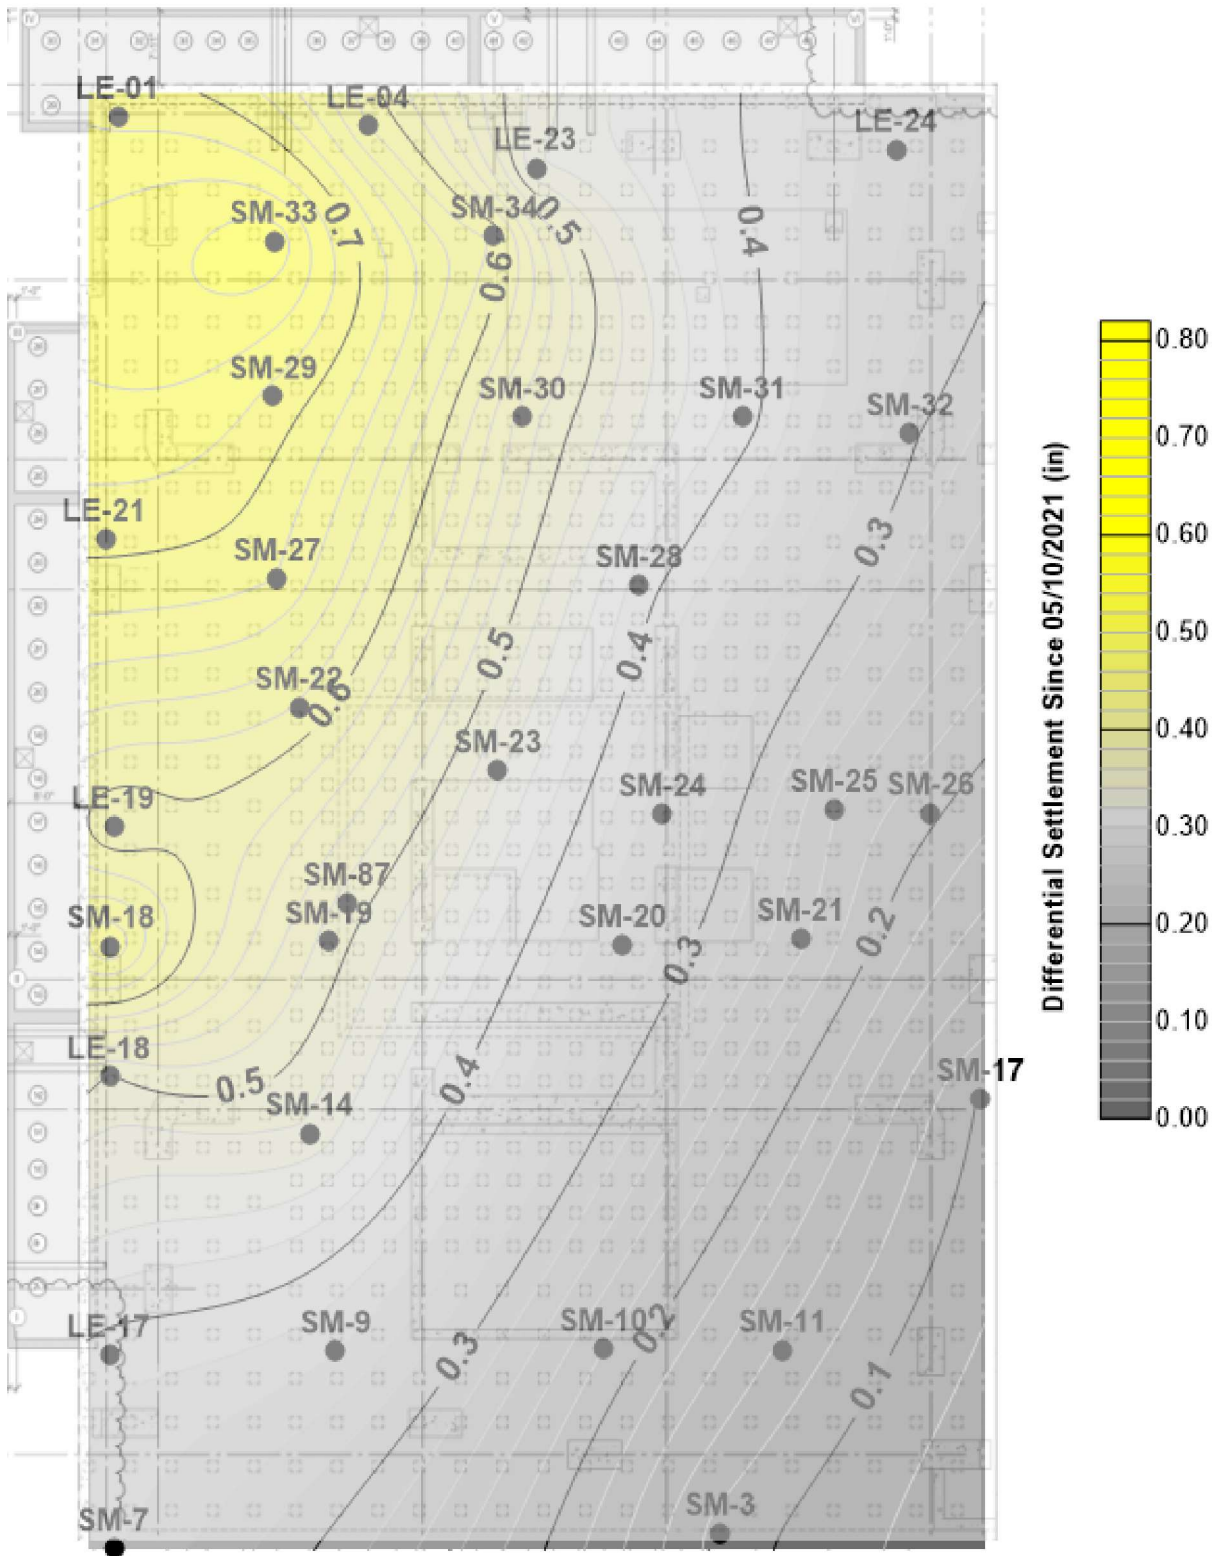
LE-01
LE-04
LE-23
LE-24
SM-33
0.7
SM-34
0.5
0.6
0.4
SM-29
SM-30
SM-31
SM-32
LE-21
SM-27
SM-28
0.3
0.5
0.4
SM-22
0.6
SM-23
LE-19
SM-24
SM-25
SM-26
SM-87
SM-19
SM-18
SM-20
SM-21
0.3
0.2
LE-18
SM-17
0.5
0.4
SM-14
LE-17
SM-9
SM-10
0.2
SM-11
0.3
0.1
SM-3
SM-7

Differential Settlement Since 05/10/2021 (in)
0.80
0.70
0.60
0.50
0.40
0.30
0.20
0.10
0.00